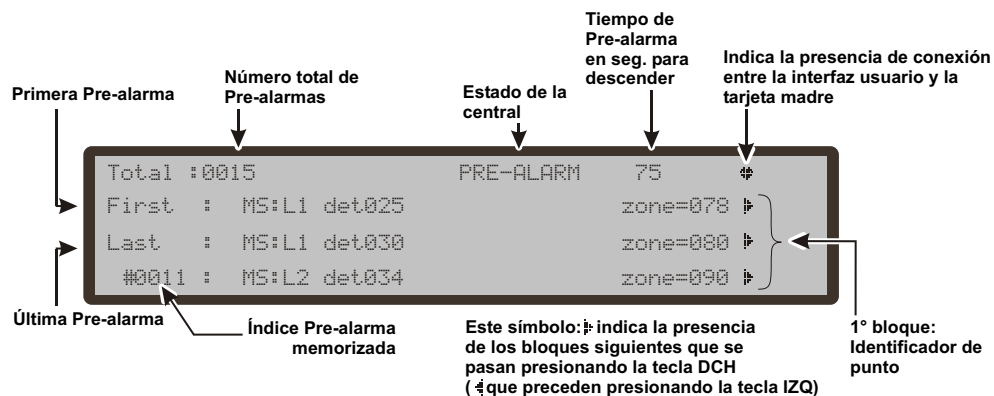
Tiempo de Pre-alarma en seg. para descender

Número total de Pre-alarmas

Estado de la central

Indica la presencia de conexión entre la interfaz usuario y la tarjeta madre

Primera Pre-alarma

Total :0015 PRE-ALARM 75

First : MS:L1 det025 zone=078

Last : MS:L1 det030 zone=080

#0011 : MS:L2 det034 zone=090

Última Pre-alarma

Índice Pre-alarma memorizada

Este símbolo: indica la presencia de los bloques siguientes que se pasan presionando la tecla DCH ( que preceden presionando la tecla IZQ)

1° bloque: Identificador de punto